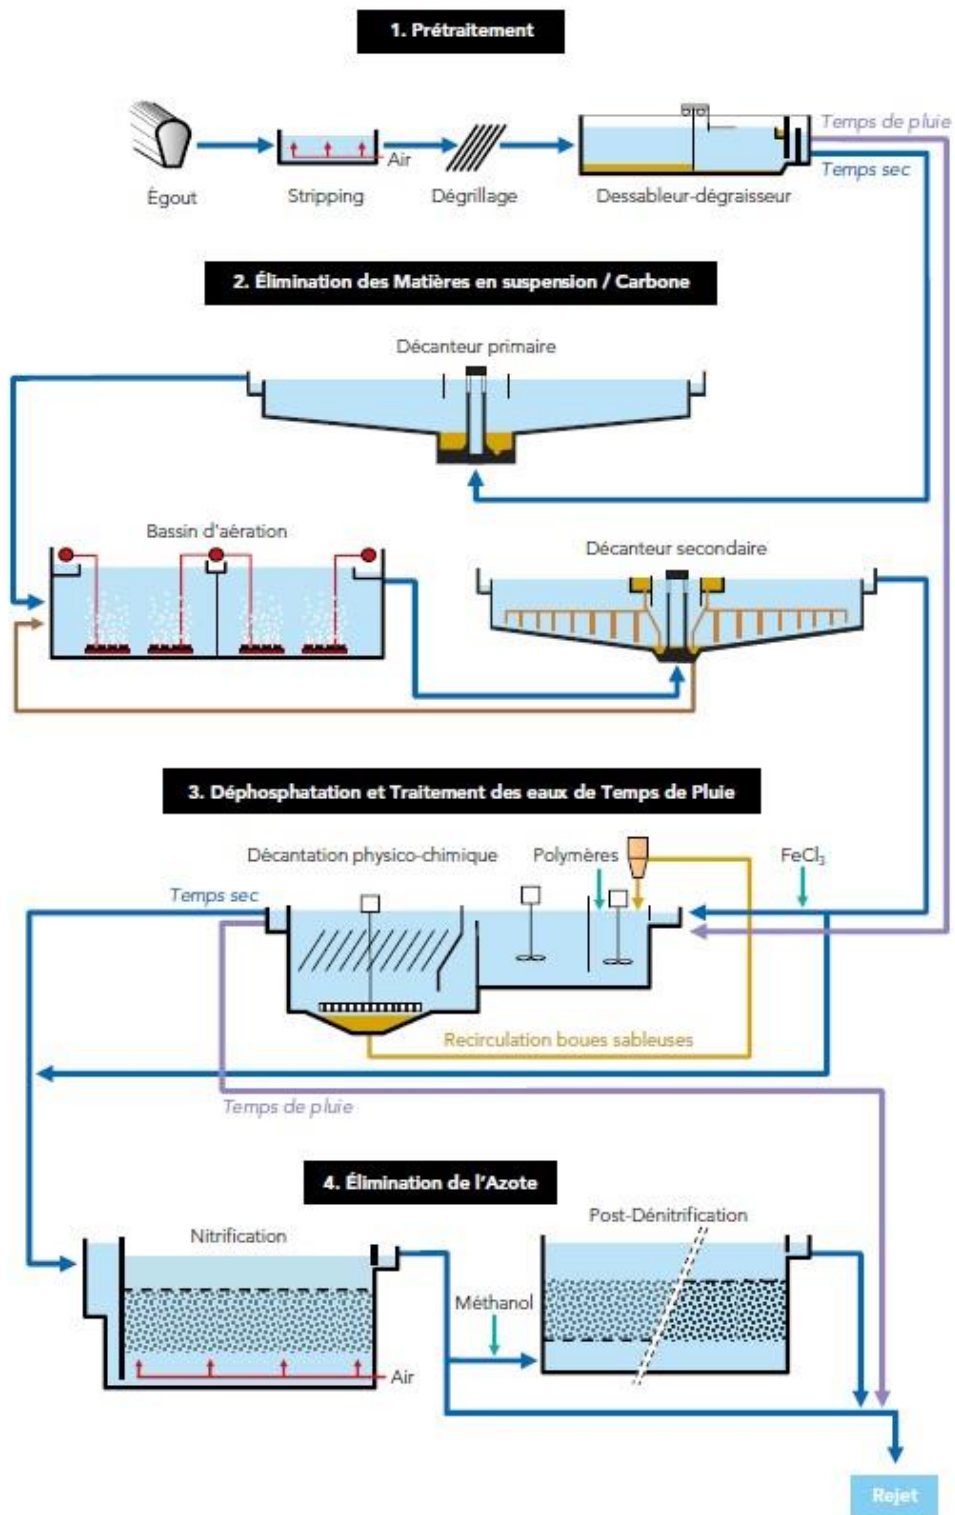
1. Prétraitement

Égout

Air

Stripping

Dégrillage

Dessableur-dégraisseur

Temps de pluie

Temps sec

2. Élimination des Matières en suspension / Carbone

Décanteur primaire

Bassin d'aération

Décanteur secondaire

3. Déphosphatation et Traitement des eaux de Temps de Pluie

Décantation physico-chimique

Polymères

$FeCl_3$

Temps sec

Recirculation boues sableuses

Temps de pluie

4. Élimination de l'Azote

Nitrification

Post-Dénitrification

Méthanol

Air

Rejet